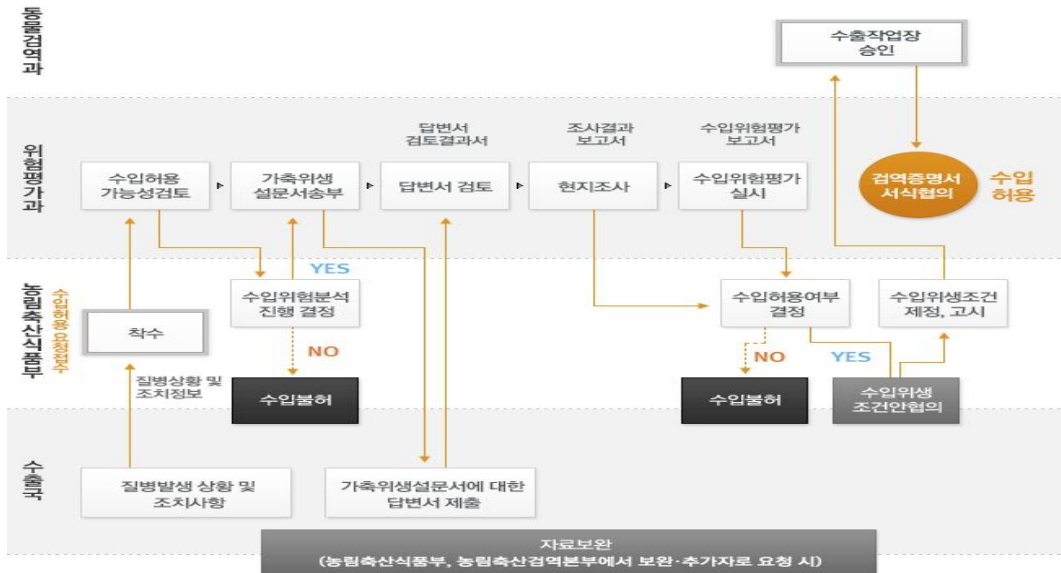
동물검역과

위험평가과

농림축산식품부

수입허용 요청접수

수출국

수출작업장 승인

답변서 검토결과서

조사결과 보고서

수입위험평가 보고서

수입허용 가능성검토

가축위생 설문서송부

답변서 검토

현지조사

수입위험평가 실시

검역증명서 서식협의

수입 허용

YES

수입위험분석 진행 결정

NO

착수

질병상황 및 조치정보

수입불허

수입허용여부 결정

NO

YES

수입위생조건 제정, 고시

수입불허

수입위생 조건안협의

질병발생 상황 및 조치사항

가축위생설문서에 대한 답변서 제출

자료보완 (농림축산식품부, 농림축산검역본부에서 보완·추가자료 요청 시)